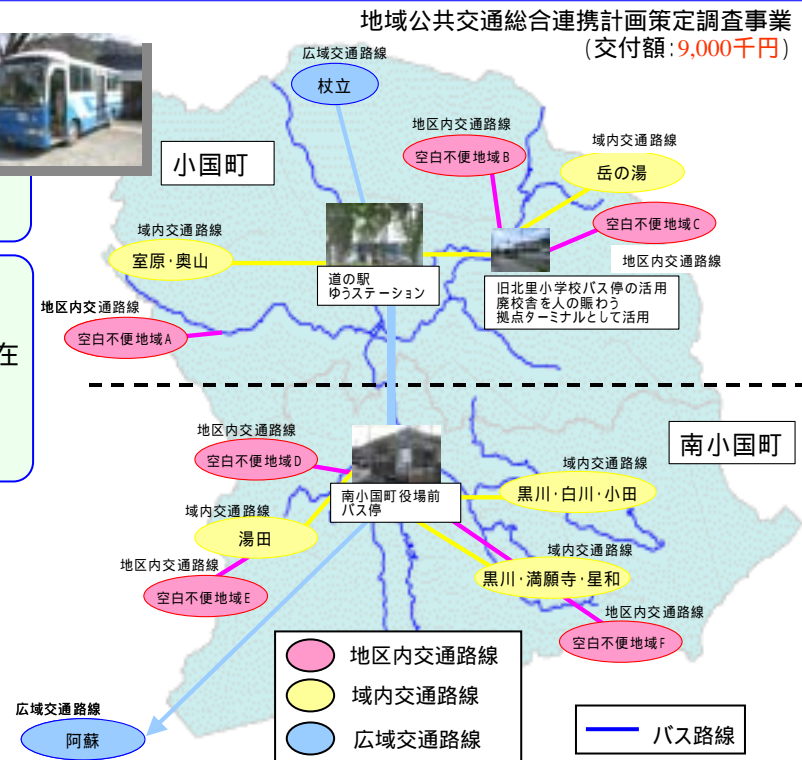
地域公共交通総合連携計画策定調査事業
（交付額：9,000千円）

広域交通路線
杖立

小国町

地区内交通路線
空白不便地域B

域内交通路線
岳の湯

空白不便地域C
地区内交通路線

域内交通路線
室原・奥山

道の駅
ゆうステーション

旧北里小学校バス停の活用
廃校舎を人の賑わう
拠点ターミナルとして活用

地区内交通路線
空白不便地域A

在

南小国町

地区内交通路線
空白不便地域D

南小国町役場前
バス停

域内交通路線
黒川・白川・小田

域内交通路線
湯田

域内交通路線
黒川・満願寺・星和

地区内交通路線
空白不便地域E

地区内交通路線
空白不便地域F

地区内交通路線
域内交通路線
広域交通路線

バス路線

広域交通路線
阿蘇